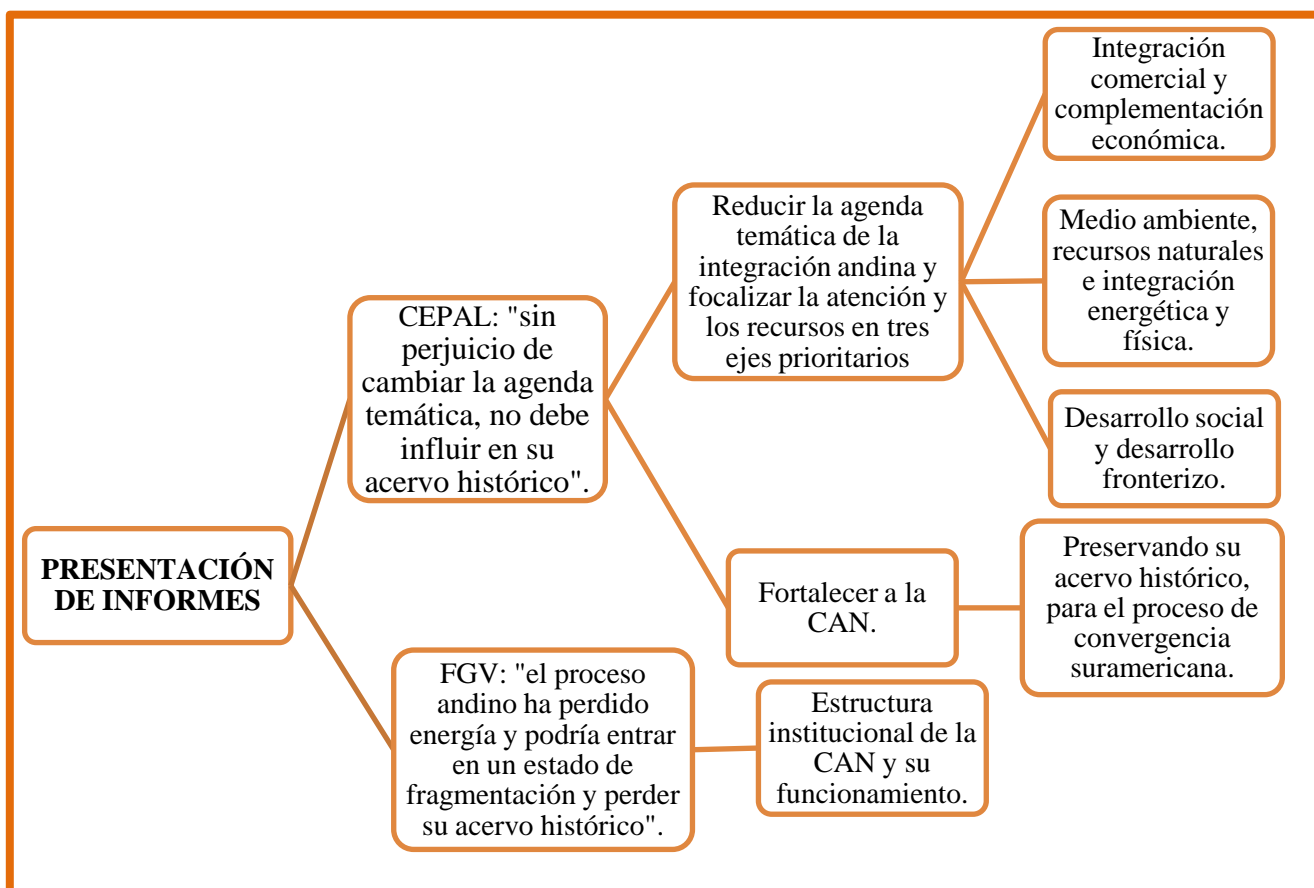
PRESENTACIÓN DE INFORMES

CEPAL: "sin perjuicio de cambiar la agenda temática, no debe influir en su acervo histórico".

Reducir la agenda temática de la integración andina y focalizar la atención y los recursos en tres ejes prioritarios

Integración comercial y complementación económica.

Medio ambiente, recursos naturales e integración energética y física.

Desarrollo social y desarrollo fronterizo.

Fortalecer a la CAN.

Preservando su acervo histórico, para el proceso de convergencia suramericana.

FGV: "el proceso andino ha perdido energía y podría entrar en un estado de fragmentación y perder su acervo histórico".

Estructura institucional de la CAN y su funcionamiento.